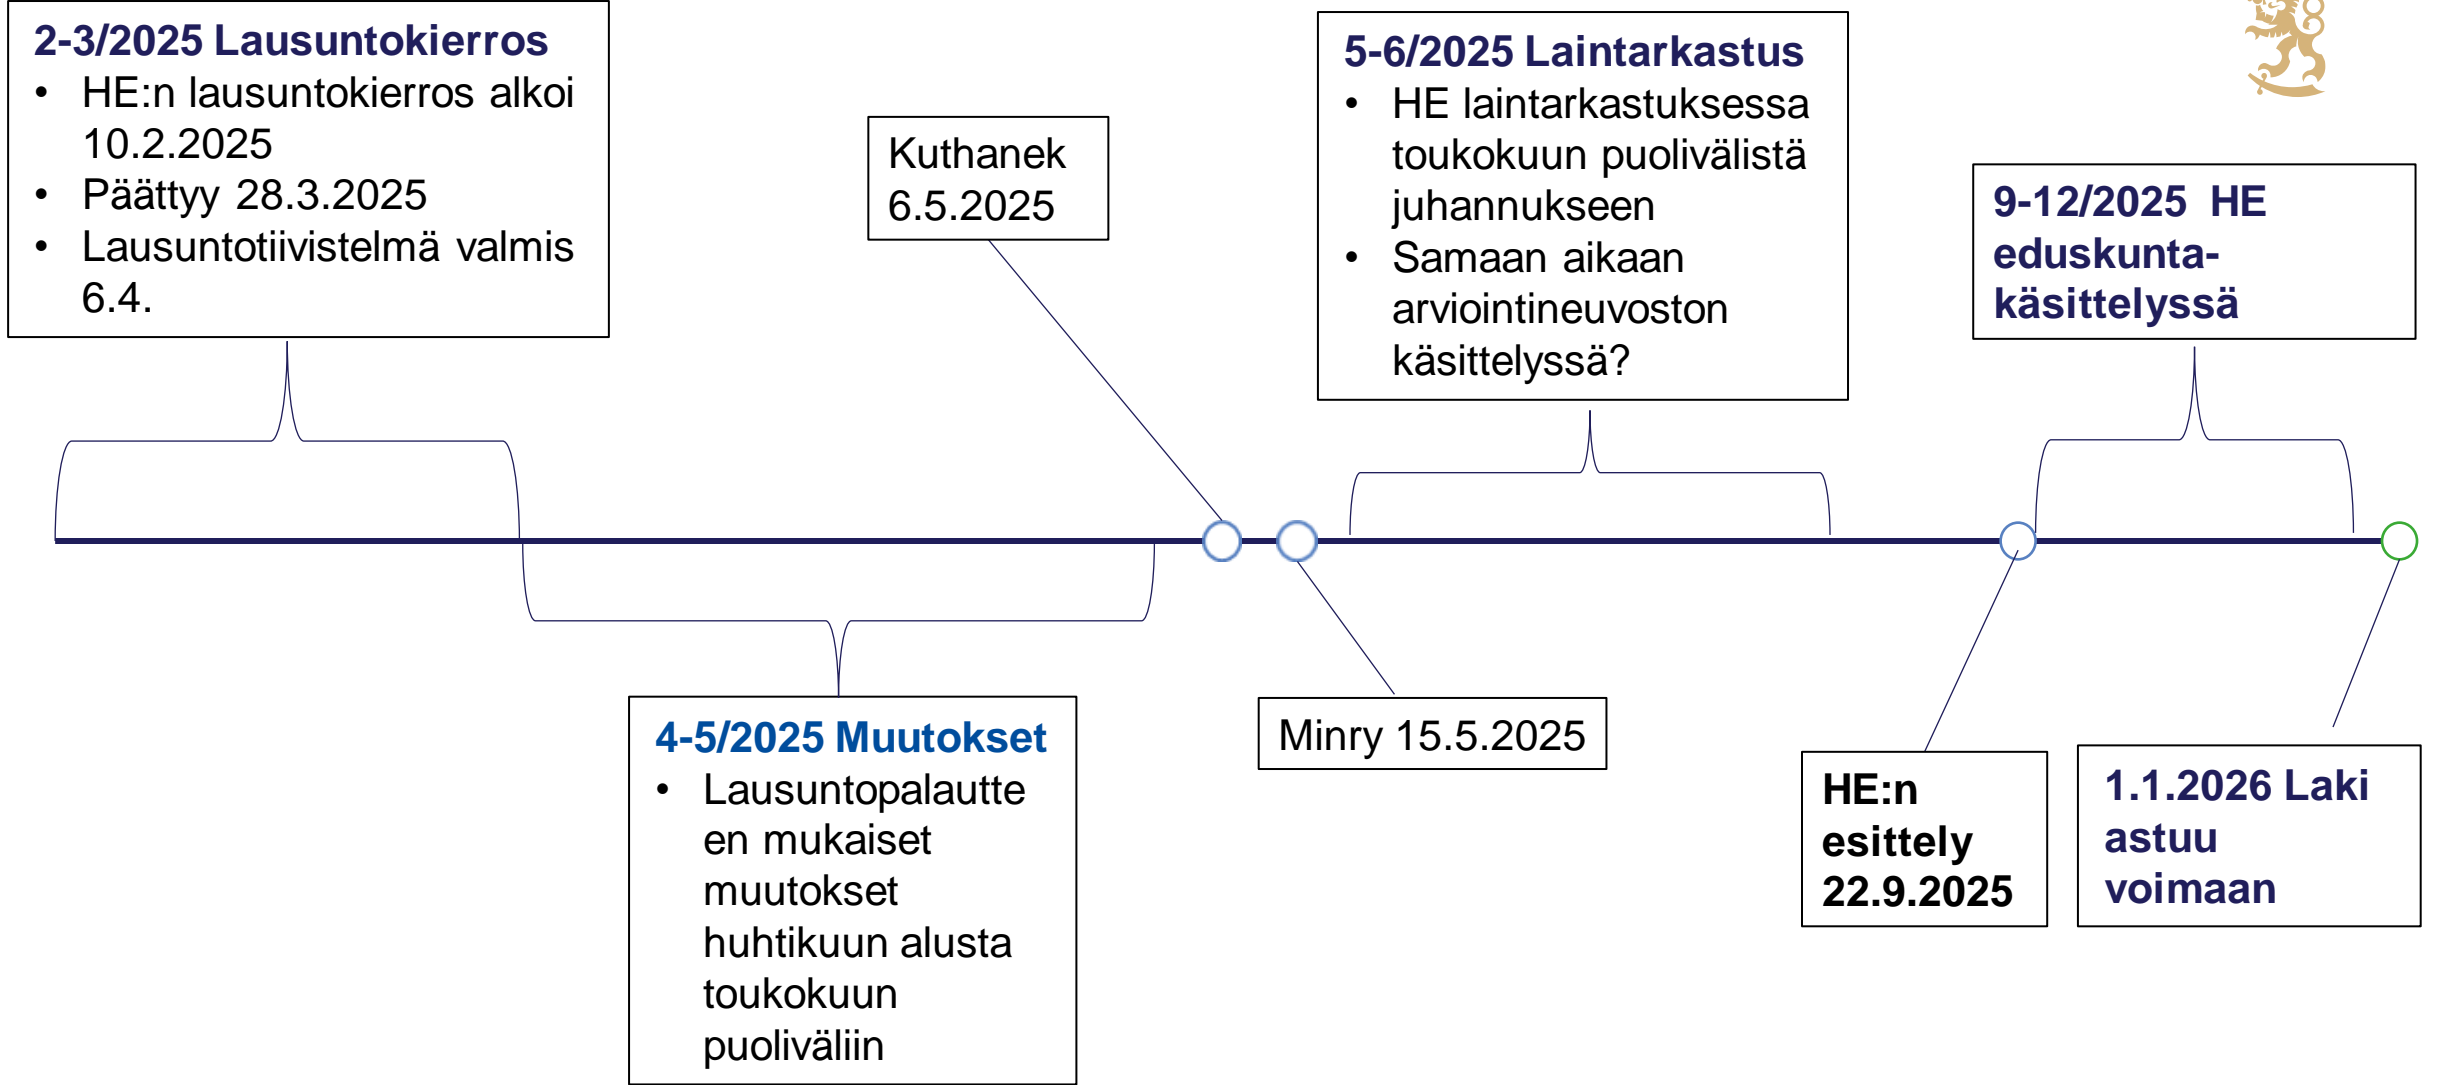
2-3/2025 Lausuntokierros
- HE:n lausuntokierros alkoi 10.2.2025
- Päättyy 28.3.2025
- Lausuntotiivistelmä valmis 6.4.

Kuthanek 6.5.2025

5-6/2025 Laintarkastus
- HE laintarkastuksessa toukokuun puolivälistä juhannukseen
- Samaan aikaan arviointineuvoston käsittelyssä?

9-12/2025 HE eduskunta-käsittelyssä

4-5/2025 Muutokset
- Lausuntopalautteen mukaiset muutokset huhtikuun alusta toukokuun puoliväliin

Minry 15.5.2025

HE:n esittely 22.9.2025

1.1.2026 Laki astuu voimaan